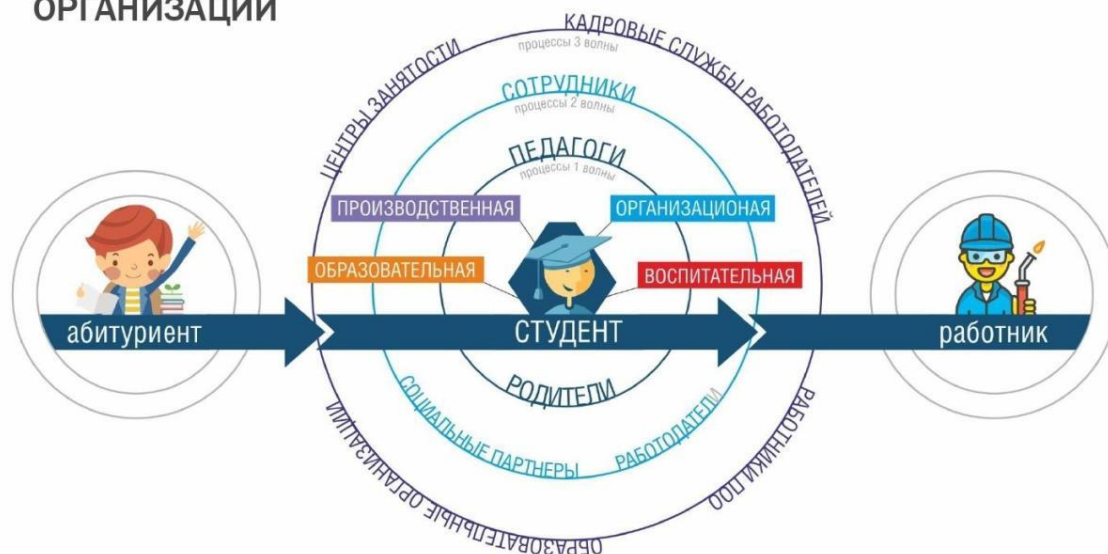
ОРГАНИЗАЦИИ

КАДРОВЫЕ СЛУЖБЫ РАБОТОДАТЕЛЕЙ
процессы 3 волны
ЦЕНТРЫ ЗАНЯТОСТИ
СОТРУДНИКИ
процессы 2 волны
ПЕДАГОГИ
процессы 1 волны
ПРОИЗВОДСТВЕННАЯ
ОРГАНИЗАЦИОНАЯ
ОБРАЗОВАТЕЛЬНАЯ
ВОСПИТАТЕЛЬНАЯ
абитуриент
СТУДЕНТ
работник
РОДИТЕЛИ
СОЦИАЛЬНЫЕ ПАРТНЕРЫ
РАБОТОДАТЕЛИ
РАБОТНИКИ ПОО
ОБРАЗОВАТЕЛЬНЫЕ ОРГАНИЗАЦИИ